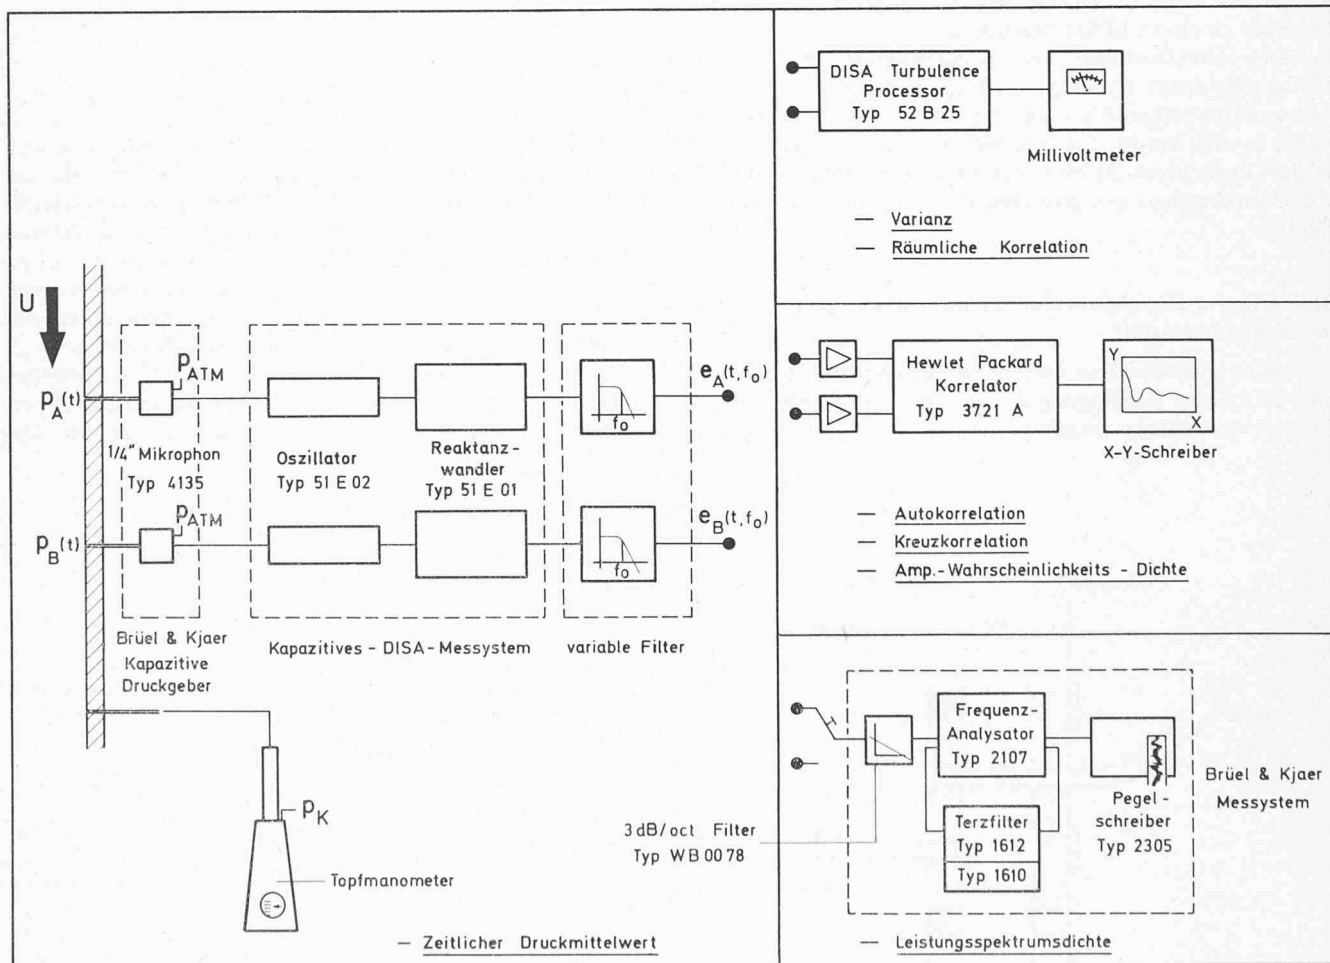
DISA Turbulence Processor Typ 52 B 25

Millivoltmeter

— Varianz
— Räumliche Korrelation

U

$P_{ATM}$

$P_A(t)$

$e_A(t,f_o)$

$f_o$

1/4" Mikrophon Typ 4135

Oszillator Typ 51 E 02

Reaktanzwandler Typ 51 E 01

$P_{ATM}$

$P_B(t)$

$e_B(t,f_o)$

$f_o$

Brüel & Kjaer Kapazitive Druckgeber

Kapazitives - DISA - Messystem

variable Filter

$P_K$

Topfmanometer

— Zeitlicher Druckmittelwert

Hewlet Packard Korrelator Typ 3721 A

Y

X

X-Y-Schreiber

— Autokorrelation
— Kreuzkorrelation
— Amp.-Wahrscheinlichkeits - Dichte

Frequenz-Analysator Typ 2107

Terzfilter Typ 1612

Typ 1610

Pegel-schreiber Typ 2305

Brüel & Kjaer Messystem

3dB/oct Filter Typ WB 00 78

— Leistungsspektrumsdichte